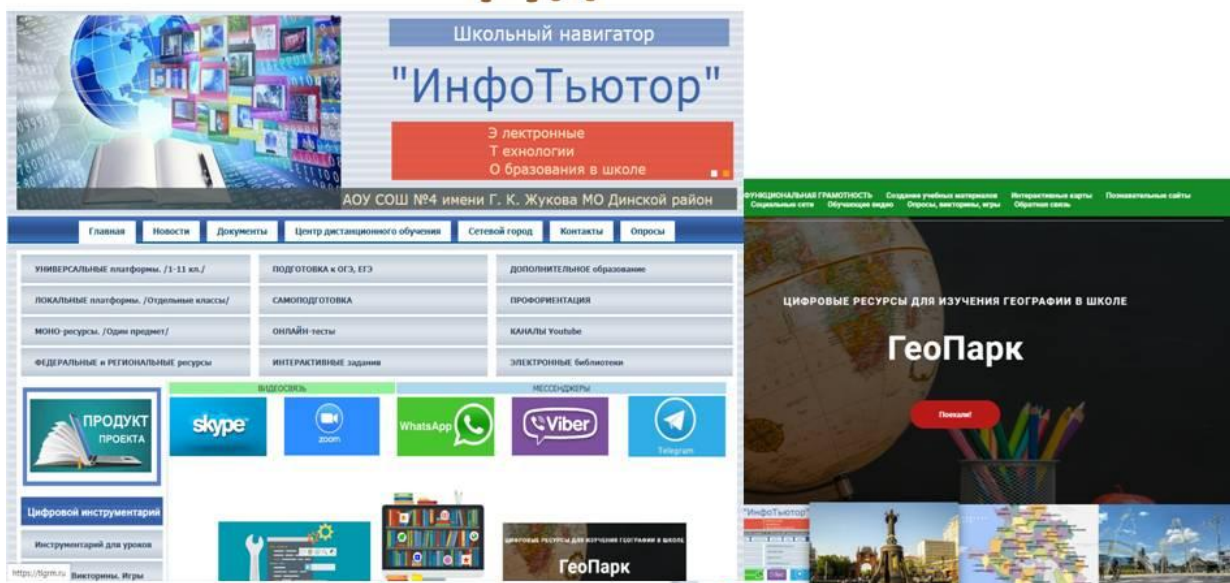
Школьный навигатор

"ИнфоТьютор"

Э лектронные
Т ехнологии
О бразования в школе

АОУ СОШ №4 имени Г. К. Жукова МО Динской район

Главная | Новости | Документы | Центр дистанционного обучения | Сетевой город | Контакты | Опросы

УНИВЕРСАЛЬНЫЕ платформы. /1-11 кл./
ЛОКАЛЬНЫЕ платформы. /Отдельные классы/
МОНО-ресурсы. /Один предмет/
ФЕДЕРАЛЬНЫЕ и РЕГИОНАЛЬНЫЕ ресурсы

ПОДГОТОВКА к ОГЭ, ЕГЭ
САМОПОДГОТОВКА
ОНЛАЙН-тесты
ИНТЕРАКТИВНЫЕ задания

ДОПОЛНИТЕЛЬНОЕ образование
ПРОФОРИЕНТАЦИЯ
КАНАЛЫ Youtube
ЭЛЕКТРОННЫЕ библиотеки

ПРОДУКТ ПРОЕКТА

ВИДЕОСВЯЗЬ
МЕССЕНДЖЕРЫ

skype
zoom
WhatsApp
Viber
Telegram

Цифровой инструментарий
Инструментарий для уроков
Викторины. Игры

https://tlgrm.ru

ЦИФРОВЫЕ РЕСУРСЫ ДЛЯ ИЗУЧЕНИЯ ГЕОГРАФИИ В ШКОЛЕ
ГеоПарк

ФУНКЦИОНАЛЬНАЯ ГРАМОТНОСТЬ Создание учебных материалов Интерактивные карты Познавательные сайты Социальные сети Обучающие видео Опросы, викторины, игры Обратная связь

ЦИФРОВЫЕ РЕСУРСЫ ДЛЯ ИЗУЧЕНИЯ ГЕОГРАФИИ В ШКОЛЕ

ГеоПарк

Поехали!

"ИнфоТьютор"